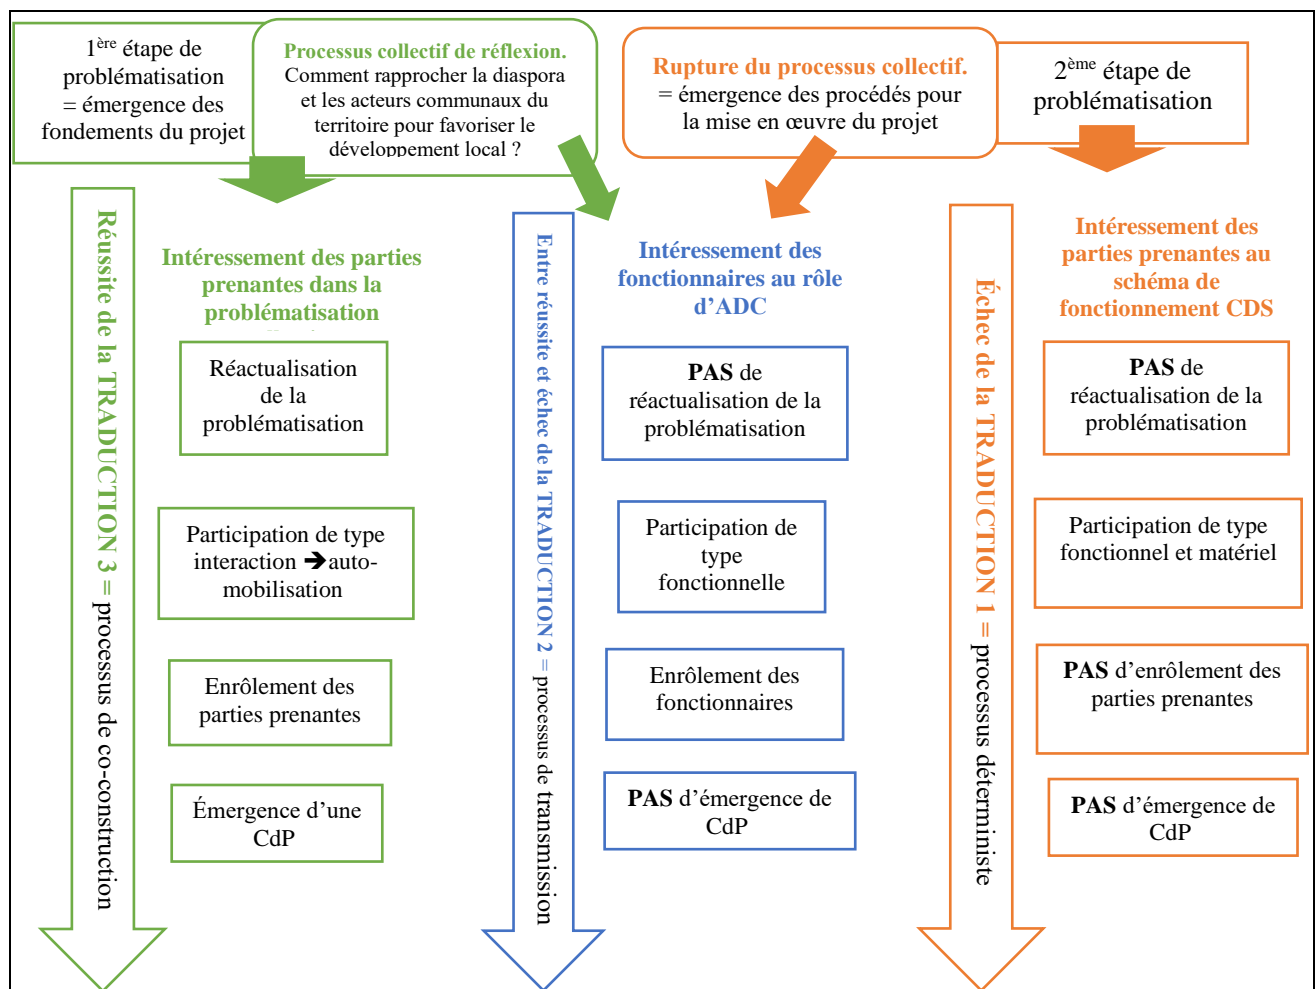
1$^{ère}$ étape de problématisation = émergence des fondements du projet

Processus collectif de réflexion. Comment rapprocher la diaspora et les acteurs communaux du territoire pour favoriser le développement local ?

Rupture du processus collectif. = émergence des procédés pour la mise en œuvre du projet

2$^{ème}$ étape de problématisation

Réussite de la TRADUCTION 3 = processus de co-construction

Intéressement des parties prenantes dans la problématisation

Réactualisation de la problématisation

Participation de type interaction ➔auto-mobilisation

Enrôlement des parties prenantes

Émergence d'une CdP

Entre réussite et échec de la TRADUCTION 2 = processus de transmission

Intéressement des fonctionnaires au rôle d'ADC

PAS de réactualisation de la problématisation

Participation de type fonctionnelle

Enrôlement des fonctionnaires

PAS d'émergence de CdP

Échec de la TRADUCTION 1 = processus déterministe

Intéressement des parties prenantes au schéma de fonctionnement CDS

PAS de réactualisation de la problématisation

Participation de type fonctionnel et matériel

PAS d'enrôlement des parties prenantes

PAS d'émergence de CdP